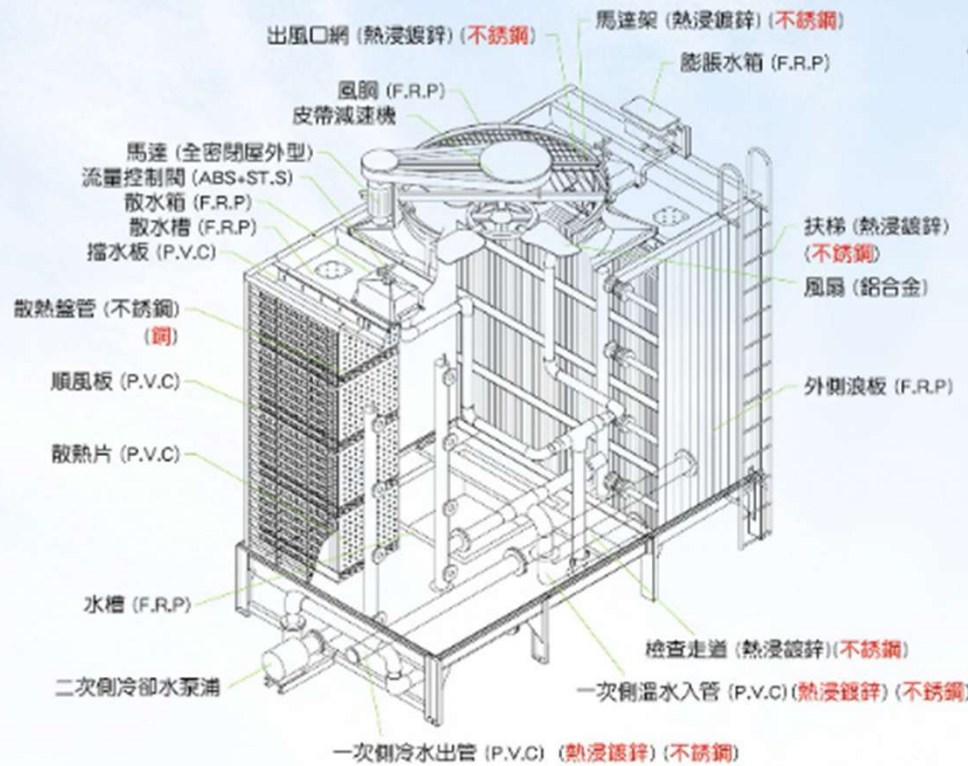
出風口網 (熱浸鍍鋅) (不銹鋼)
馬達架 (熱浸鍍鋅) (不銹鋼)
膨脹水箱 (F.R.P)
風胴 (F.R.P)
皮帶減速機
馬達 (全密閉屋外型)
流量控制閥 (ABS+ST.S)
散水箱 (F.R.P)
散水槽 (F.R.P)
擋水板 (P.V.C)
扶梯 (熱浸鍍鋅) (不銹鋼)
風扇 (鋁合金)
散熱盤管 (不銹鋼) (銅)
順風板 (P.V.C)
外側浪板 (F.R.P)
散熱片 (P.V.C)
水槽 (F.R.P)
檢查走道 (熱浸鍍鋅) (不銹鋼)
二次側冷卻水泵浦
一次側溫水入管 (P.V.C) (熱浸鍍鋅) (不銹鋼
一次側冷水出管 (P.V.C) (熱浸鍍鋅) (不銹鋼)